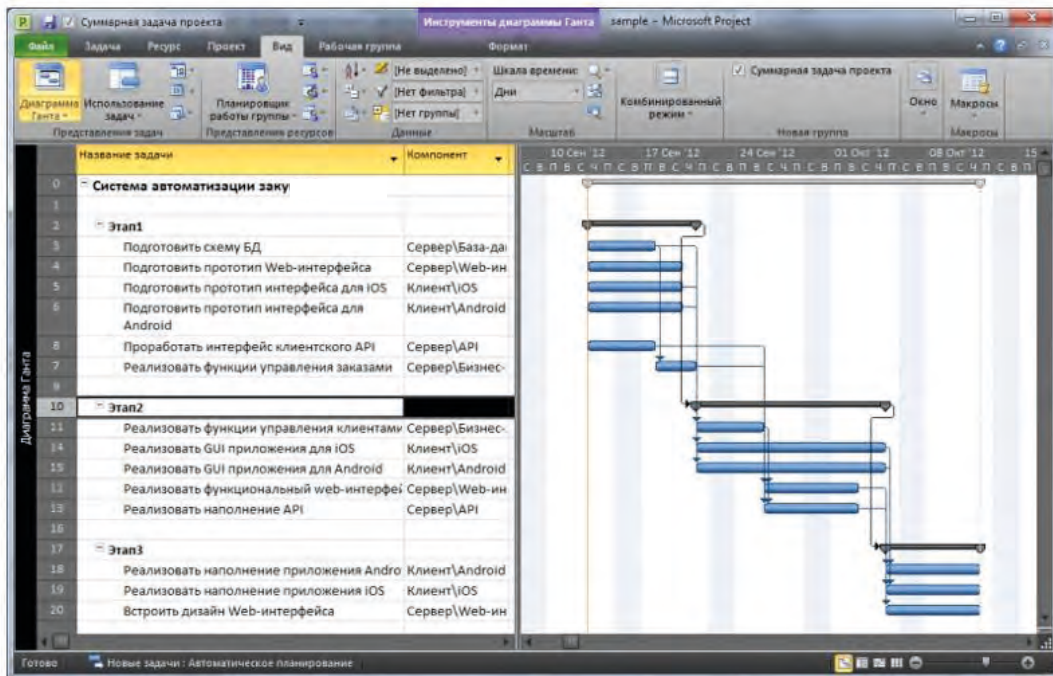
Суммарная задача проекта | Инструменты диаграммы Ганта | sample - Microsoft Project

Файл | Задача | Ресурс | Проект | Вид | Рабочая группа | Формат

Диаграмма Ганта | Использование задач | Представления задач | Планировщик работы группы | Представления ресурсов | [Не выделено] | [Нет фильтра] | [Нет группы] | Данные | Шкала времени: Дни | Масштаб | Комбинированный режим | Суммарная задача проекта | Новая группа | Окно | Макросы | Макросы

Диаграмма Ганта

| | Название задачи | Компонент |
|---|---|---|
| 0 | Система автоматизации заку | |
| 1 | | |
| 2 | Этап1 | |
| 3 | Подготовить схему БД | Сервер\База-да |
| 4 | Подготовить прототип Web-интерфейса | Сервер\Web-ин |
| 5 | Подготовить прототип интерфейса для iOS | Клиент\iOS |
| 6 | Подготовить прототип интерфейса для Android | Клиент\Android |
| 8 | Проработать интерфейс клиентского API | Сервер\API |
| 7 | Реализовать функции управления заказами | Сервер\Бизнес- |
| 9 | | |
| 10 | Этап2 | |
| 11 | Реализовать функции управления клиентами | Сервер\Бизнес- |
| 14 | Реализовать GUI приложения для iOS | Клиент\iOS |
| 15 | Реализовать GUI приложения для Android | Клиент\Android |
| 12 | Реализовать функциональный web-интерфей | Сервер\Web-ин |
| 13 | Реализовать наполнение API | Сервер\API |
| 16 | | |
| | Этап3 | |
| 18 | Реализовать наполнение приложения Andro | Клиент\Android |
| 19 | Реализовать наполнение приложения iOS | Клиент\iOS |
| 20 | Встроить дизайн Web-интерфейса | Сервер\Web-ин |

10 Сен '12 | 17 Сен '12 | 24 Сен '12 | 01 Окт '12 | 08 Окт '12 | 15
С В П В С Ч П С В П В С Ч П С В П В С Ч П С В П В С Ч П С В П В С Ч П С В П

Готово | Новые задачи : Автоматическое планирование